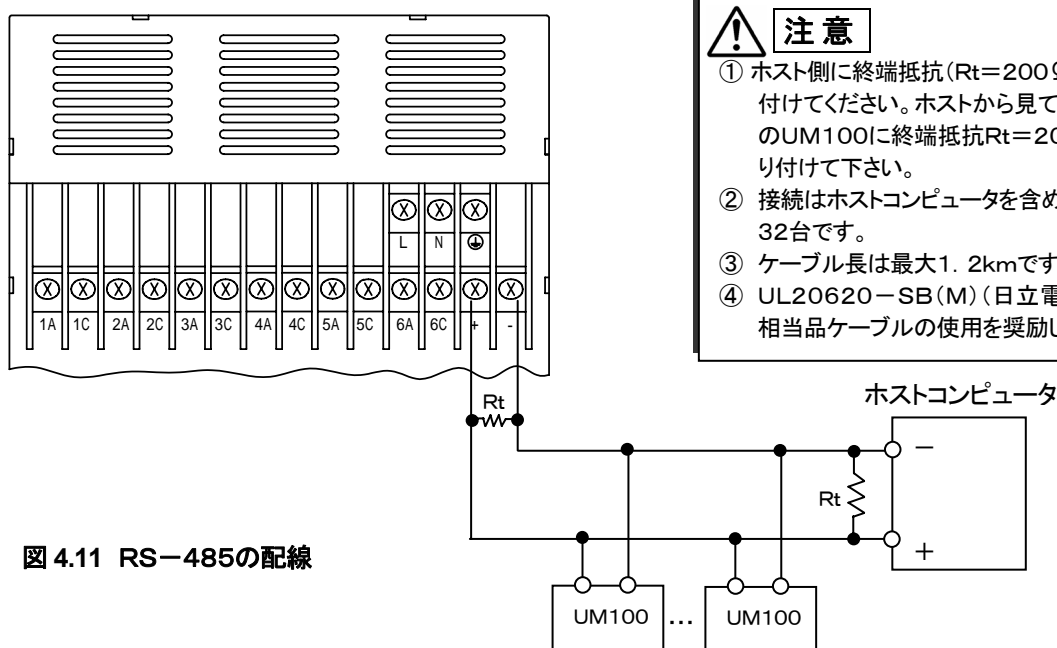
注 意

① ホスト側に終端抵抗（Rt＝200Ω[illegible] 付けてください。ホストから見て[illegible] のUM100に終端抵抗Rt＝20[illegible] り付けて下さい。

② 接続はホストコンピュータを含め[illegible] 32台です。

③ ケーブル長は最大1．2kmです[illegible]

④ UL20620－SB(M)（日立電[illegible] 相当品ケーブルの使用を奨励し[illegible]

L N

1A 1C 2A 2C 3A 3C 4A 4C 5A 5C 6A 6C + -

Rt

ホストコンピュータ

－

Rt

＋

図 4.11 RS－485の配線

UM100 … UM100